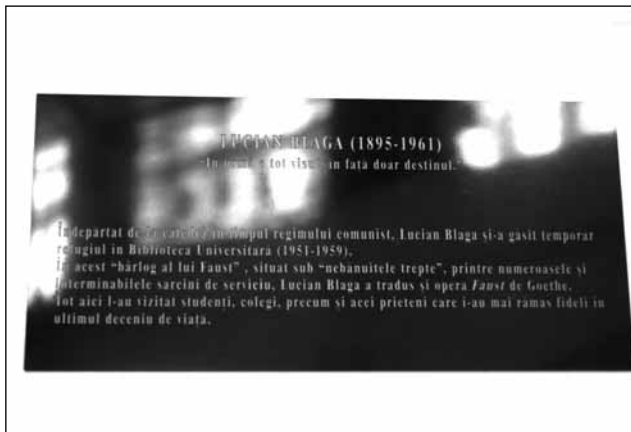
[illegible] BLAGA (1895-1961)
"In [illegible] tot visu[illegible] in faţa doar destinul."

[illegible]ndepartat de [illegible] catedr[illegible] in timpul regimului comunist, Lucian Blaga şi-a gasit temporar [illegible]efugiul in Biblioteca Universitara (1951-1959).
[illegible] acest "bârlog al lui Faust" , situat sub "nehanuitele trepte", printre numeroasele şi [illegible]nterminabilele sarcini de serviciu, Lucian Blaga a tradus şi opera *Faust* de Goethe.
Tot aici l-au vizitat studenţi, colegi, precum şi acei prieteni care i-au mai ramas fideli in ultimul deceniu de viaţa.